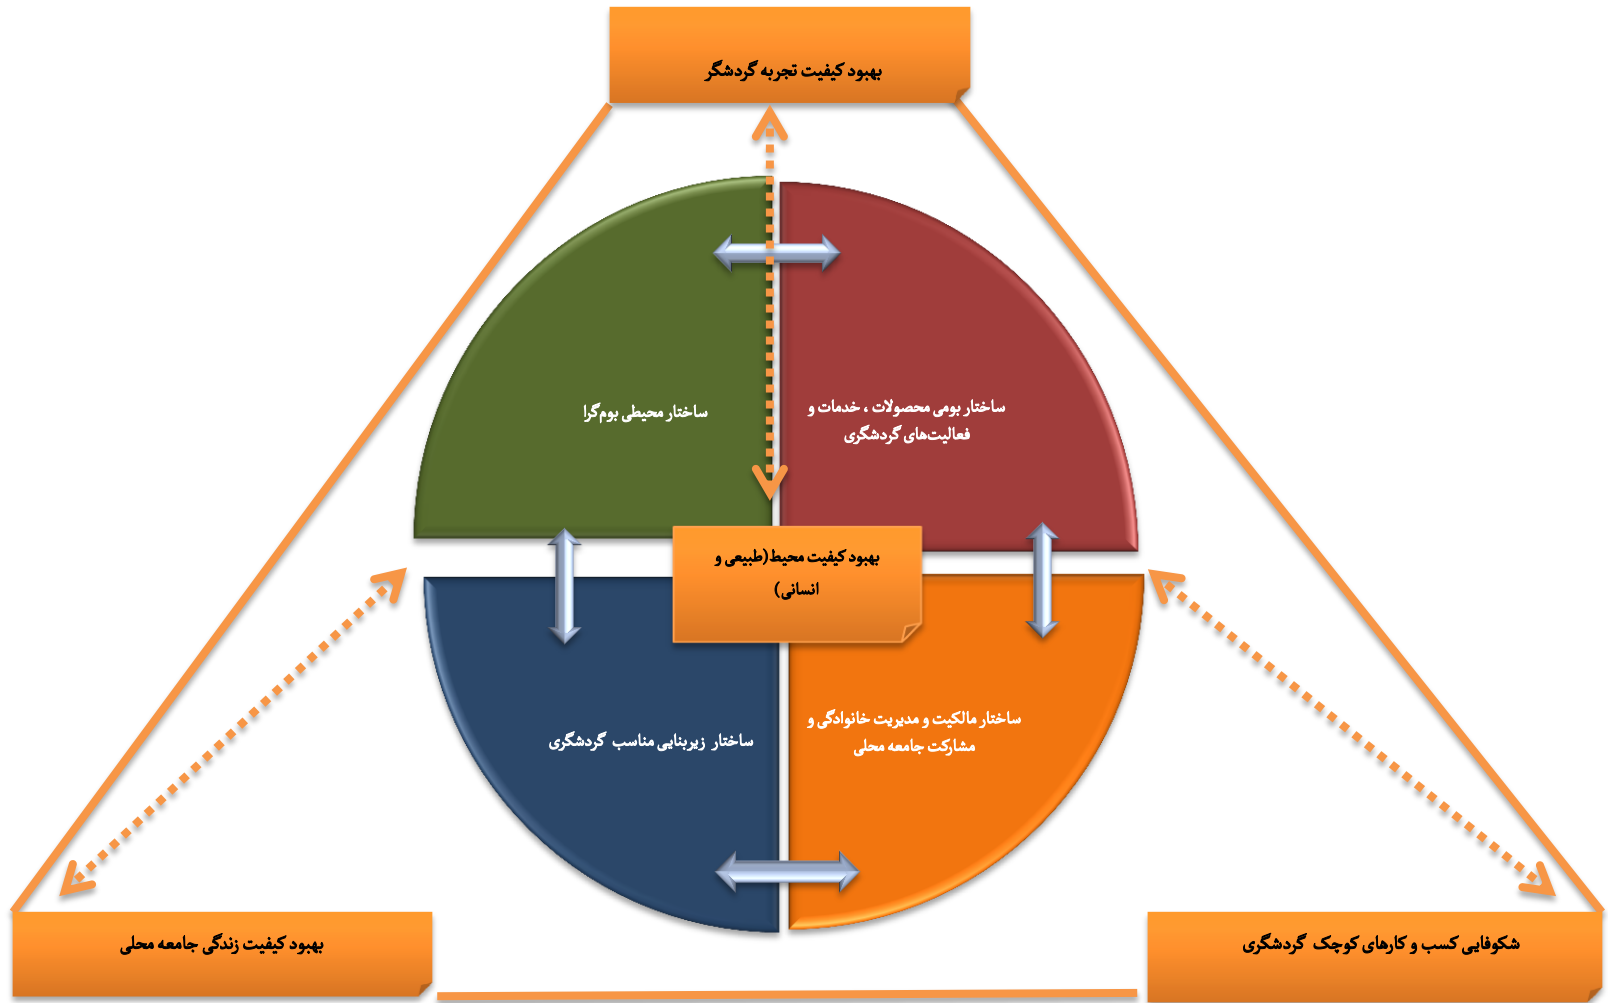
بهبود کیفیت تجربه گردشگر

ساختار محیطی بوم‌گرا

ساختار بومی محصولات ، خدمات و فعالیت‌های گردشگری

بهبود کیفیت محیط (طبیعی و انسانی)

ساختار زیربنایی مناسب گردشگری

ساختار مالکیت و مدیریت خانوادگی و مشارکت جامعه محلی

بهبود کیفیت زندگی جامعه محلی

شکوفایی کسب و کارهای کوچک گردشگری